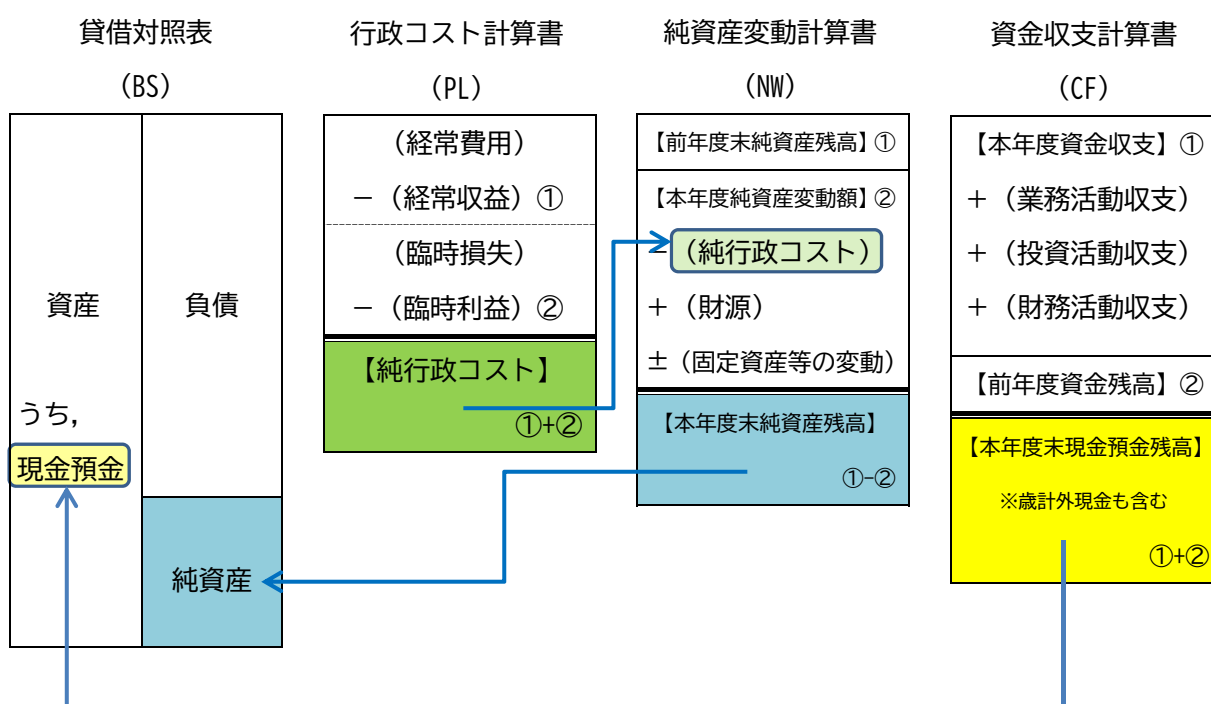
貸借対照表

(BS)

資産

うち，

現金預金

負債

純資産

行政コスト計算書

(PL)

（経常費用）

－（経常収益）①

（臨時損失）

－（臨時利益）②

【純行政コスト】

①+②

純資産変動計算書

(NW)

【前年度末純資産残高】①

【本年度純資産変動額】②

－（純行政コスト）

＋（財源）

±（固定資産等の変動）

【本年度末純資産残高】

①-②

資金収支計算書

(CF)

【本年度資金収支】①

＋（業務活動収支）

＋（投資活動収支）

＋（財務活動収支）

【前年度資金残高】②

【本年度末現金預金残高】

※歳計外現金も含む

①+②